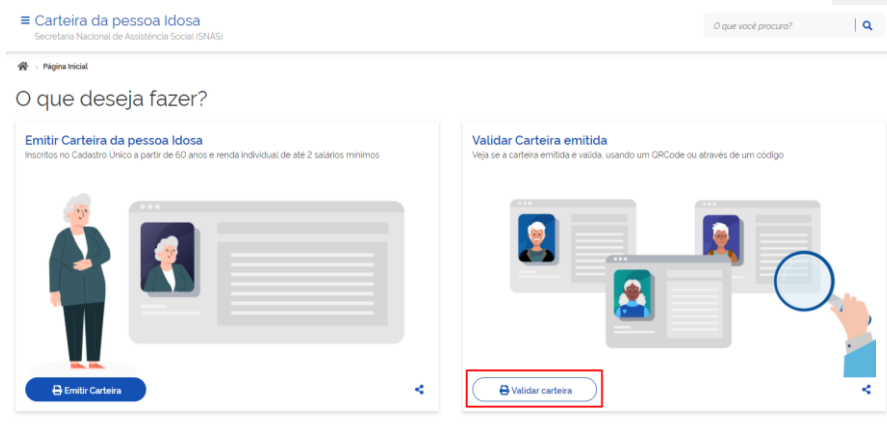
≡ Carteira da pessoa Idosa
Secretaria Nacional de Assistência Social (SNAS)

O que você procura?

Página Inicial

O que deseja fazer?

Emitir Carteira da pessoa Idosa
Inscritos no Cadastro Único a partir de 60 anos e renda individual de até 2 salários mínimos

Emitir Carteira

Validar Carteira emitida
Veja se a carteira emitida é válida, usando um QRCode ou através de um código

Validar carteira